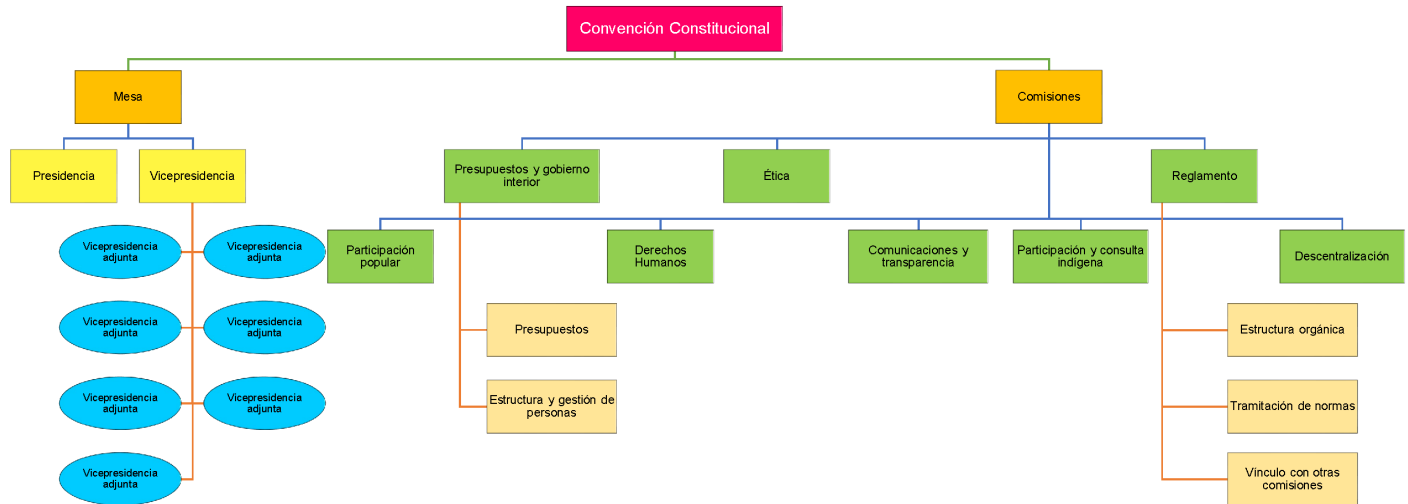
Convención Constitucional

Mesa

Presidencia

Vicepresidencia

Vicepresidencia adjunta

Vicepresidencia adjunta

Vicepresidencia adjunta

Vicepresidencia adjunta

Vicepresidencia adjunta

Vicepresidencia adjunta

Vicepresidencia adjunta

Comisiones

Presupuestos y gobierno interior

Ética

Reglamento

Participación popular

Derechos Humanos

Comunicaciones y transparencia

Participación y consulta indígena

Descentralización

Presupuestos

Estructura y gestión de personas

Estructura orgánica

Tramitación de normas

Vínculo con otras comisiones